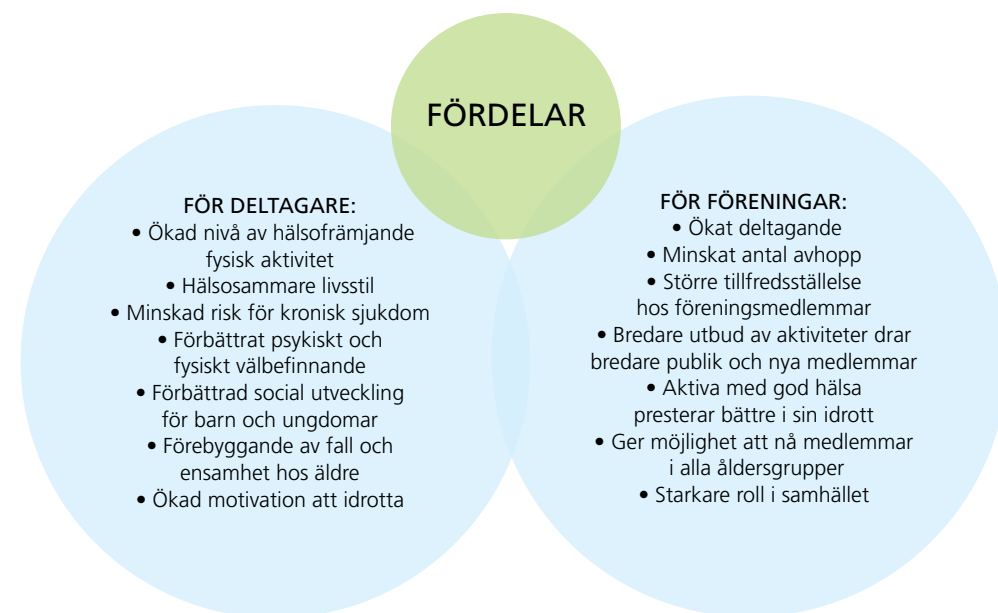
FÖRDELAR

FÖR DELTAGARE:
• Ökad nivå av hälsofrämjande fysisk aktivitet
• Hälsosammare livsstil
• Minskad risk för kronisk sjukdom
• Förbättrat psykiskt och fysiskt välbefinnande
• Förbättrad social utveckling för barn och ungdomar
• Förebyggande av fall och ensamhet hos äldre
• Ökad motivation att idrotta

FÖR FÖRENINGAR:
• Ökat deltagande
• Minskat antal avhopp
• Större tillfredsställelse hos föreningsmedlemmar
• Bredare utbud av aktiviteter drar bredare publik och nya medlemmar
• Aktiva med god hälsa presterar bättre i sin idrott
• Ger möjlighet att nå medlemmar i alla åldersgrupper
• Starkare roll i samhället